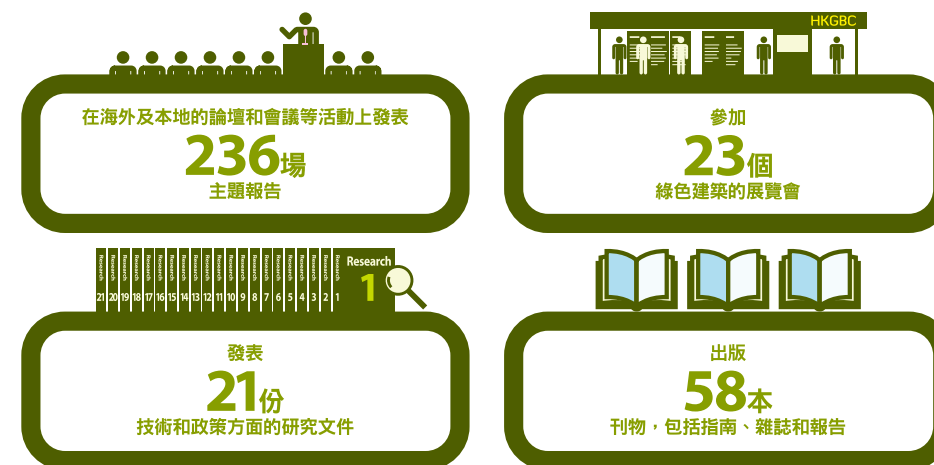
在海外及本地的論壇和會議等活動上發表
236場
主題報告

HKGBC

參加
23個
綠色建築的展覽會

Research Research Research Research Research Research Research Research Research Research Research Research Research Research Research Research Research Research Research Research
21 20 19 18 17 16 15 14 13 12 11 10 9 8 7 6 5 4 3 2
Research
1

發表
21份
技術和政策方面的研究文件

出版
58本
刊物，包括指南、雜誌和報告